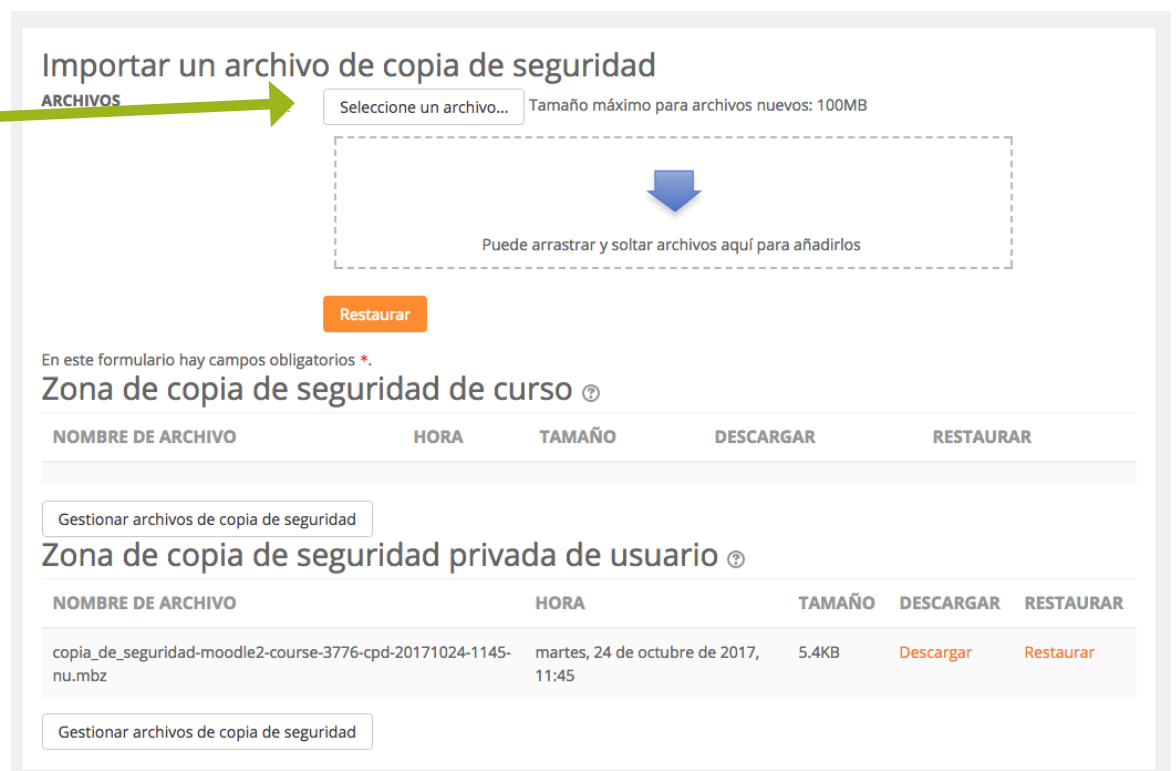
Importar un archivo de copia de seguridad

ARCHIVOS

Seleccione un archivo... Tamaño máximo para archivos nuevos: 100MB

Puede arrastrar y soltar archivos aquí para añadirlos

Restaurar

En este formulario hay campos obligatorios *.

Zona de copia de seguridad de curso

| NOMBRE DE ARCHIVO | HORA | TAMAÑO | DESCARGAR | RESTAURAR |
|---|---|---|---|---|

Gestionar archivos de copia de seguridad

Zona de copia de seguridad privada de usuario

| NOMBRE DE ARCHIVO | HORA | TAMAÑO | DESCARGAR | RESTAURAR |
|---|---|---|---|---|
| copia_de_seguridad-moodle2-course-3776-cpd-20171024-1145-nu.mbz | martes, 24 de octubre de 2017, 11:45 | 5.4KB | Descargar | Restaurar |

Gestionar archivos de copia de seguridad